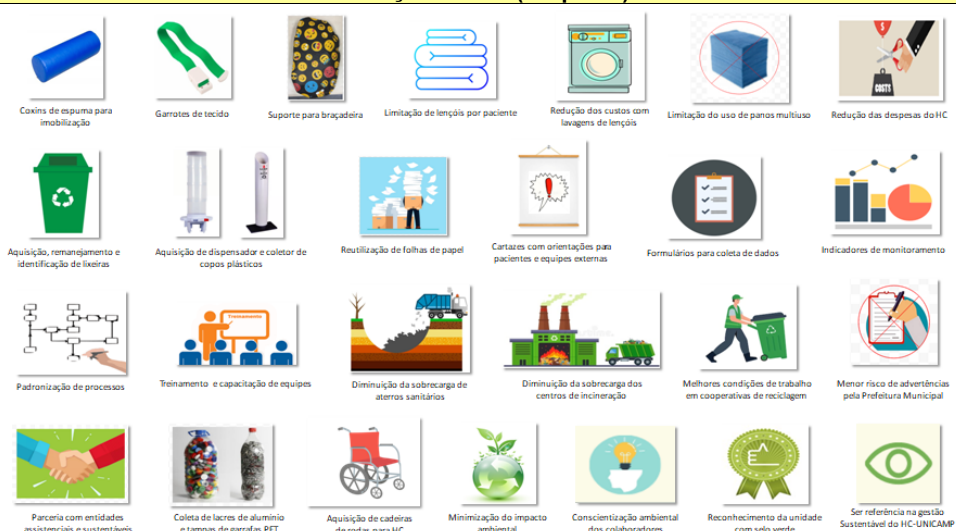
Coxins de espuma para imobilização

Garrotes de tecido

Suporte para braçadeira

Limitação de lençóis por paciente

Redução dos custos com lavagens de lençóis

Limitação do uso de panos multiuso

COSTS

Redução das despesas do HC

Aquisição, remanejamento e identificação de lixeiras

Aquisição de dispensador e coletor de copos plásticos

Reutilização de folhas de papel

Cartazes com orientações para pacientes e equipes externas

Formulários para coleta de dados

Indicadores de monitoramento

Padronização de processos

Treinamento

Treinamento e capacitação de equipes

Diminuição da sobrecarga de aterros sanitários

Diminuição da sobrecarga dos centros de incineração

Melhores condições de trabalho em cooperativas de reciclagem

Menor risco de advertências pela Prefeitura Municipal

Parceria com entidades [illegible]

Coleta de lacres de alumínio e tampas de garrafas PET

Aquisição de cadeiras de rodas para HC

Minimização do impacto ambiental

Conscientização ambiental dos colaboradores

Reconhecimento da unidade com selo verde

Ser referência na gestão Sustentável do HC-UNICAMP